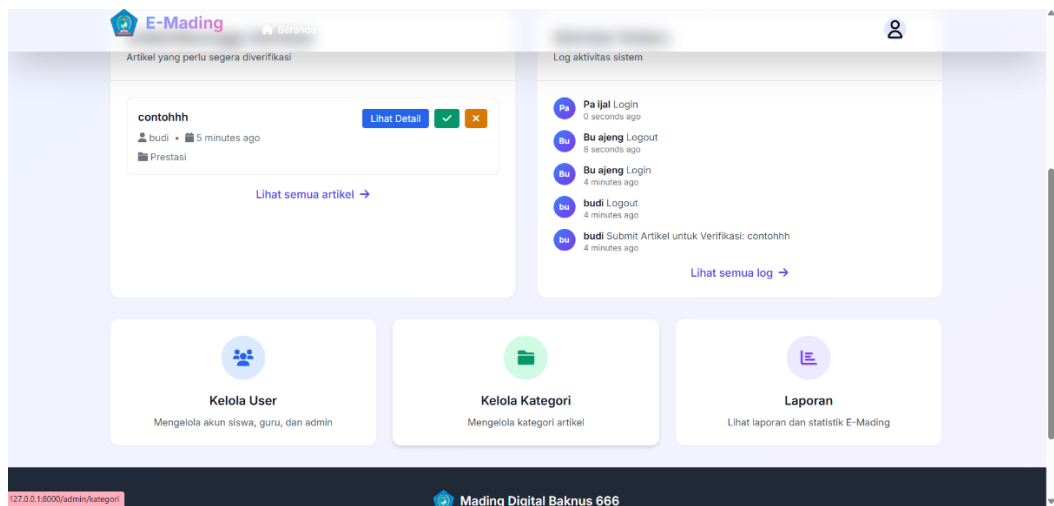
E-Mading

Beranda

Artikel yang perlu segera diverifikasi

contohhh

Lihat Detail

budi • 5 minutes ago

Prestasi

Lihat semua artikel →

Log aktivitas sistem

Pa ijal Login
0 seconds ago

Bu ajeng Logout
8 seconds ago

Bu ajeng Login
4 minutes ago

budi Logout
4 minutes ago

budi Submit Artikel untuk Verifikasi: contohhh
4 minutes ago

Lihat semua log →

Kelola User

Mengelola akun siswa, guru, dan admin

Kelola Kategori

Mengelola kategori artikel

Laporan

Lihat laporan dan statistik E-Mading

127.0.0.1:8000/admin/kategori

Mading Digital Baknus 666